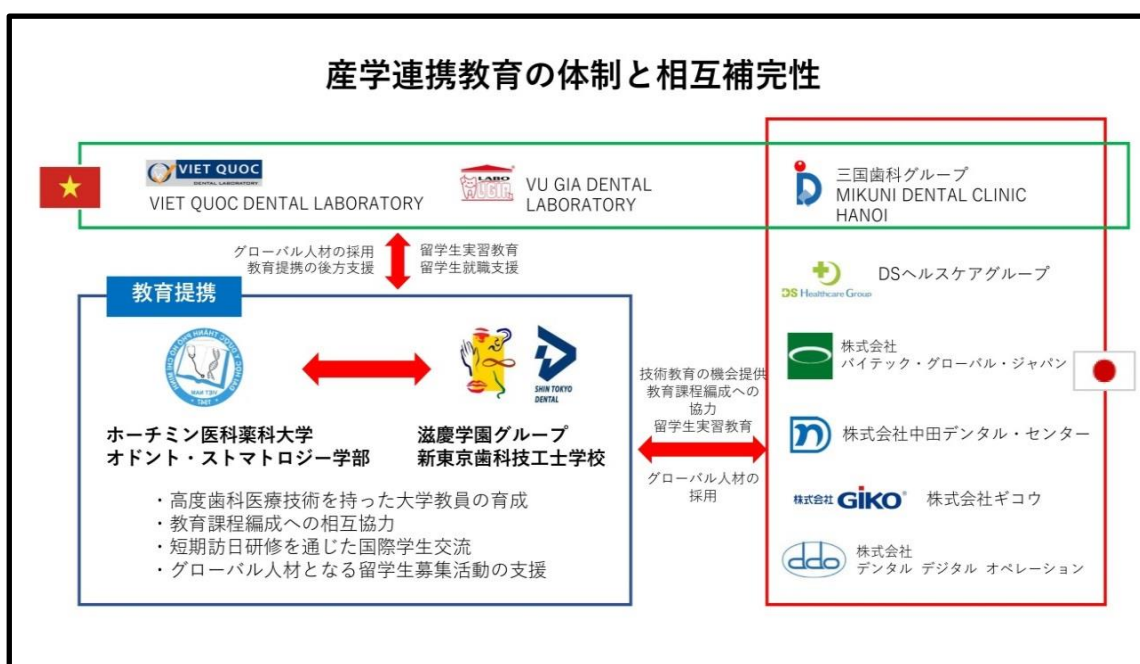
産学連携教育の体制と相互補完性

VIET QUOC
DENTAL LABORATORY
VIET QUOC DENTAL LABORATORY

LABO VUGIA
VU GIA DENTAL LABORATORY

三国歯科グループ
MIKUNI DENTAL CLINIC HANOI

グローバル人材の採用
教育提携の後方支援

留学生実習教育
留学生就職支援

DS Healthcare Group
DSヘルスケアグループ

教育提携

株式会社
バイテック・グローバル・ジャパン

SHIN TOKYO DENTAL

技術教育の機会提供
教育課程編成への協力
留学生実習教育

ホーチミン医科薬科大学
オドント・ストマトロジー学部

滋慶学園グループ
新東京歯科技工士学校

株式会社中田デンタル・センター

グローバル人材の採用

・高度歯科医療技術を持った大学教員の育成
・教育課程編成への相互協力
・短期訪日研修を通じた国際学生交流
・グローバル人材となる留学生募集活動の支援

株式会社 GIKO 株式会社ギコウ

ddo
株式会社
デンタル デジタル オペレーション